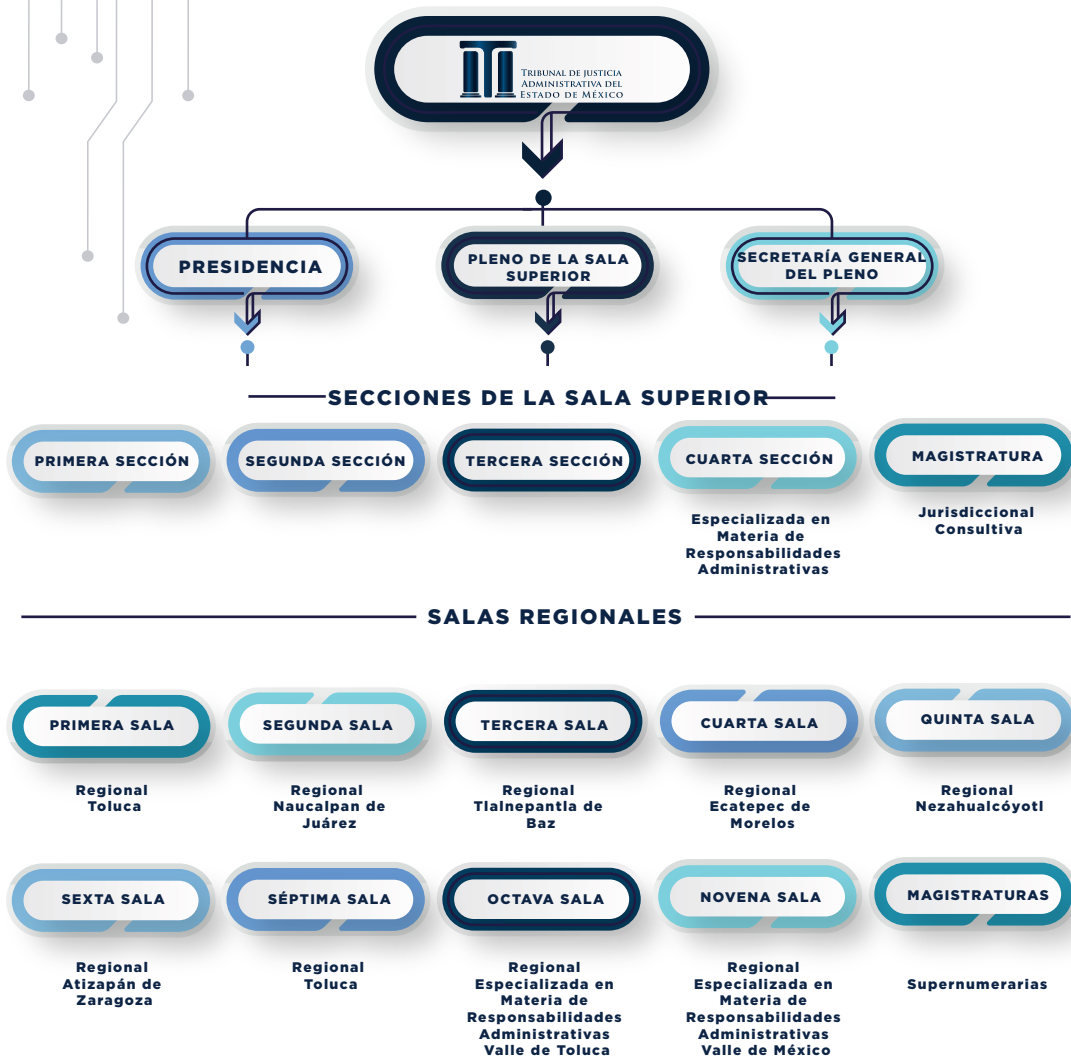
TRIBUNAL DE JUSTICIA ADMINISTRATIVA DEL ESTADO DE MÉXICO

PRESIDENCIA

PLENO DE LA SALA SUPERIOR

SECRETARÍA GENERAL DEL PLENO

SECCIONES DE LA SALA SUPERIOR

PRIMERA SECCIÓN

SEGUNDA SECCIÓN

TERCERA SECCIÓN

CUARTA SECCIÓN

Especializada en Materia de Responsabilidades Administrativas

MAGISTRATURA

Jurisdiccional Consultiva

SALAS REGIONALES

PRIMERA SALA

Regional Toluca

SEGUNDA SALA

Regional Naucalpan de Juárez

TERCERA SALA

Regional Tlalnepantla de Baz

CUARTA SALA

Regional Ecatepec de Morelos

QUINTA SALA

Regional Nezahualcóyotl

SEXTA SALA

Regional Atizapán de Zaragoza

SÉPTIMA SALA

Regional Toluca

OCTAVA SALA

Regional Especializada en Materia de Responsabilidades Administrativas Valle de Toluca

NOVENA SALA

Regional Especializada en Materia de Responsabilidades Administrativas Valle de México

MAGISTRATURAS

Supernumerarias